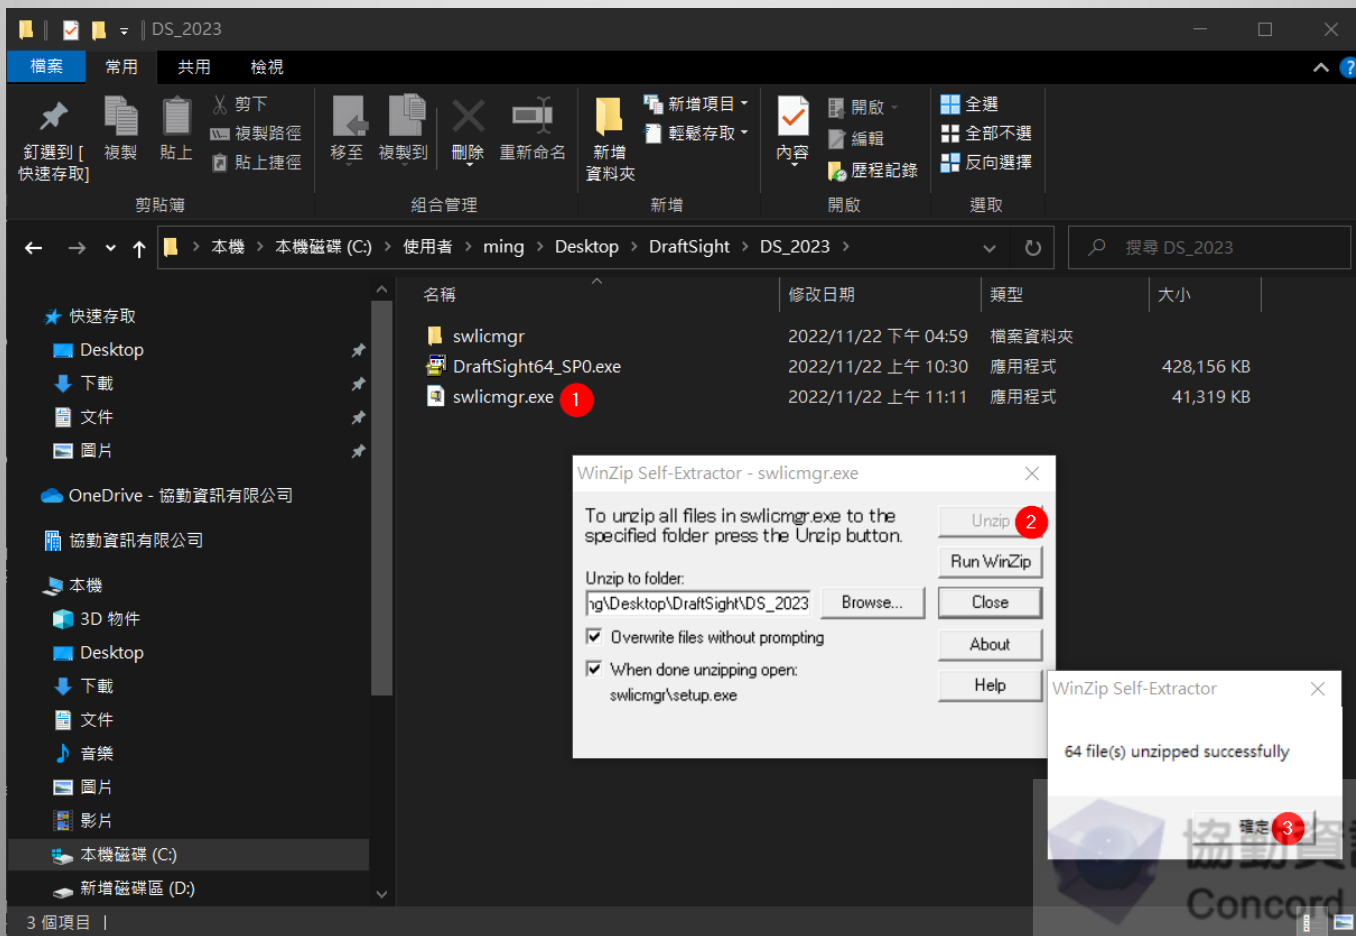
DS_2023

檔案 常用 共用 檢視

釘選到 [快速存取] 複製 貼上 剪下 複製路徑 貼上捷徑
剪貼簿
移至 複製到 刪除 重新命名
組合管理
新增資料夾 新增項目 輕鬆存取
新增
內容 開啟 編輯 歷程記錄
開啟
全選 全部不選 反向選擇
選取

本機 > 本機磁碟 (C:) > 使用者 > ming > Desktop > DraftSight > DS_2023 >
搜尋 DS_2023

快速存取
Desktop
下載
文件
圖片
OneDrive - 協勤資訊有限公司
協勤資訊有限公司
本機
3D 物件
Desktop
下載
文件
音樂
圖片
影片
本機磁碟 (C:)
新增磁碟區 (D:)

| 名稱 | 修改日期 | 類型 | 大小 |
|---|---|---|---|
| swlicmgr | 2022/11/22 下午 04:59 | 檔案資料夾 | |
| DraftSight64_SP0.exe | 2022/11/22 上午 10:30 | 應用程式 | 428,156 KB |
| swlicmgr.exe | 2022/11/22 上午 11:11 | 應用程式 | 41,319 KB |

1

WinZip Self-Extractor - swlicmgr.exe
To unzip all files in swlicmgr.exe to the specified folder press the Unzip button.
Unzip to folder:
ng\Desktop\DraftSight\DS_2023
Browse...
Overwrite files without prompting
When done unzipping open:
swlicmgr\setup.exe
Unzip
2
Run WinZip
Close
About
Help

WinZip Self-Extractor
64 file(s) unzipped successfully
確定
3

協勤資
Concord

3 個項目